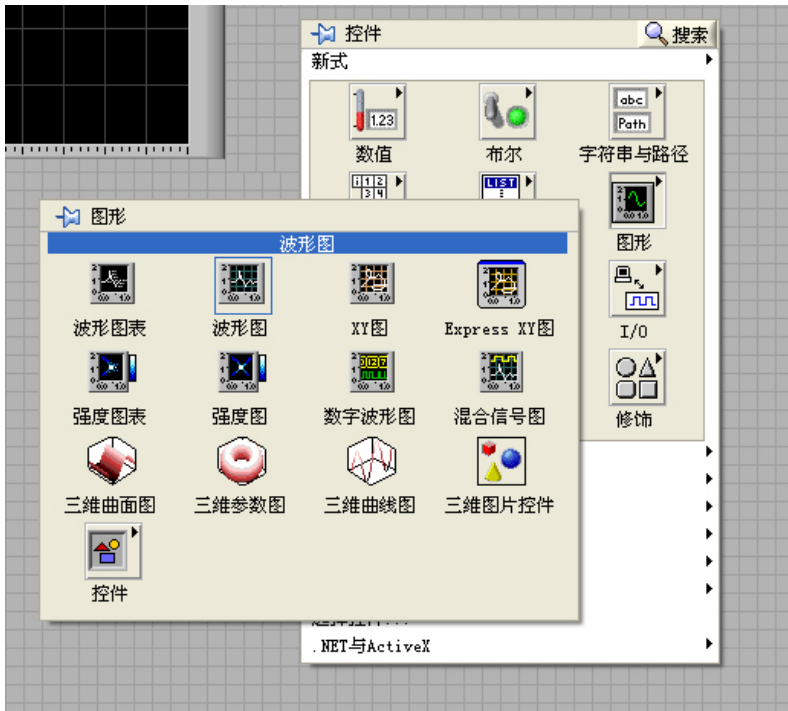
控件
搜索
新式
1.23
数值
布尔
abc
Path
字符串与路径
LIST
图形
I/O
修饰
.NET与ActiveX

图形
波形图
波形图表
波形图
XY图
Express XY图
强度图表
强度图
数字波形图
混合信号图
三维曲面图
三维参数图
三维曲线图
三维图片控件
控件